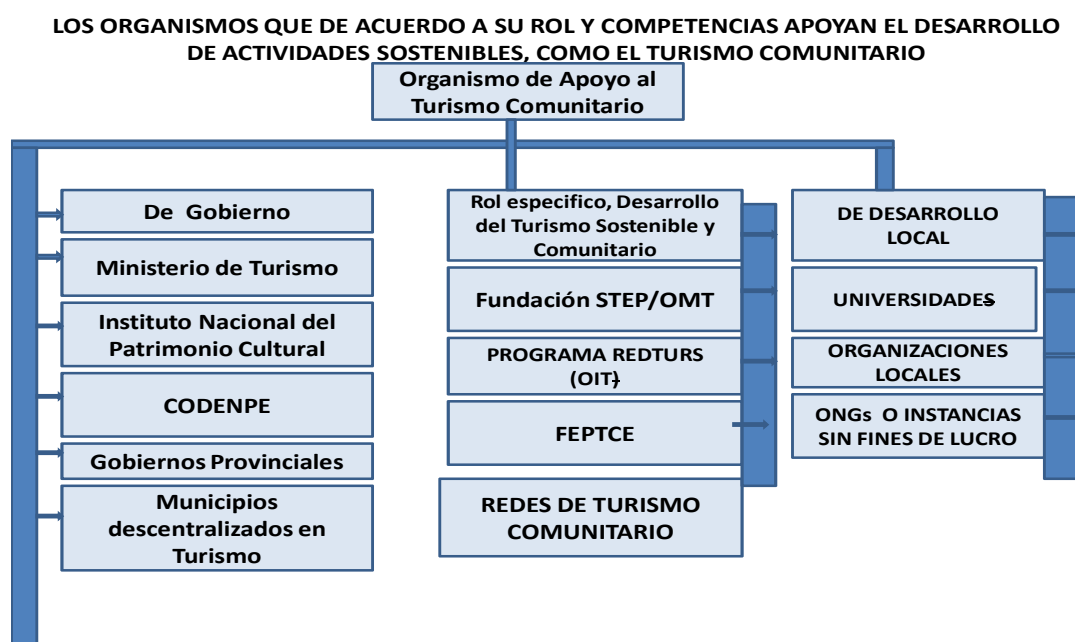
LOS ORGANISMOS QUE DE ACUERDO A SU ROL Y COMPETENCIAS APOYAN EL DESARROLLO DE ACTIVIDADES SOSTENIBLES, COMO EL TURISMO COMUNITARIO

Organismo de Apoyo al Turismo Comunitario

De Gobierno

Ministerio de Turismo

Instituto Nacional del Patrimonio Cultural

CODENPE

Gobiernos Provinciales

Municipios descentralizados en Turismo

Rol especifico, Desarrollo del Turismo Sostenible y Comunitario

Fundación STEP/OMT

PROGRAMA REDTURS (OIT)

FEPTCE

REDES DE TURISMO COMUNITARIO

DE DESARROLLO LOCAL

UNIVERSIDADES

ORGANIZACIONES LOCALES

ONGs O INSTANCIAS SIN FINES DE LUCRO